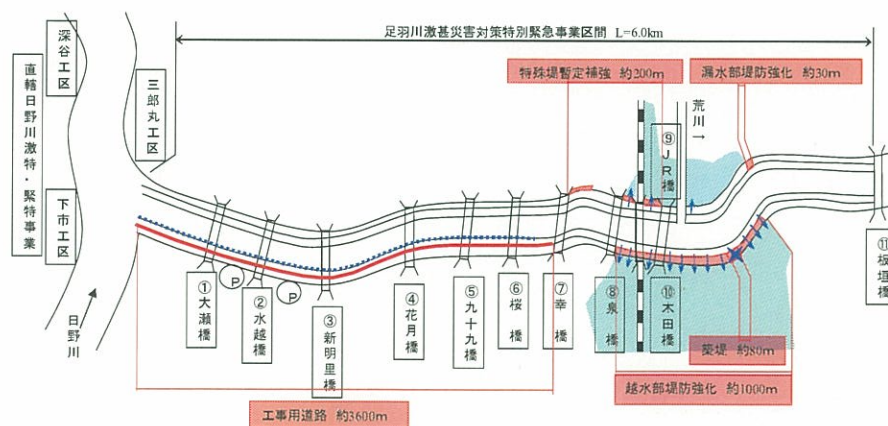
足羽川激甚災害対策特別緊急事業区間　L=6.0km

深谷工区

直轄日野川激特・緊特事業

下市工区

三郎丸工区

日野川

特殊堤暫定補強　約200m

漏水部堤防強化　約30m

荒川

⑨JR橋

①大瀬橋

②水越橋

③新明里橋

④花月橋

⑤九十九橋

⑥桜橋

⑦幸橋

⑧泉橋

⑩木田橋

⑪板垣橋

P

P

築堤　約80m

越水部堤防強化　約1000m

工事用道路　約3600m